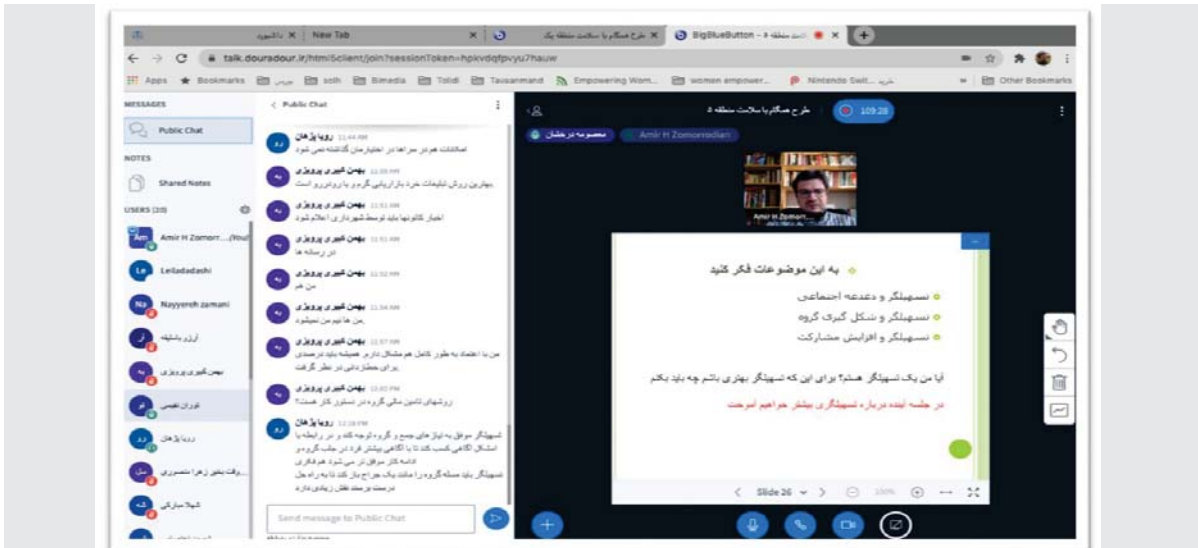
با ناشنوید | New Tab | طرح همگام با سلامت منطقه یک | BigBlueButton - ...

talk.douradour.ir/html5client/join?sessionToken=hpkvdqfpvyu7hauw

Apps | Bookmarks | عربی | soth | Bimedia | Tolidi | Tavanmand | Empowering Wom... | women empower... | Nintendo Swit... | Other Bookmarks

MESSAGES
Public Chat
NOTES
Shared Notes
USERS (20)
Amir H Zomorr....(You)
Leiladadashi
Nayyereh zamani
آرزو پاشایی
بهمن کبیری پرویزی
توران نفیسی
رویا پژهان
...وقت بخیر زهرا منصوری
شهلا مبارکی

< Public Chat

رویا پژهان 11:44 AM
اطلاعات هر در مراها در اختیارمان گذاشته نمی شود

بهمن کبیری پرویزی 11:50 AM
بهترین روش تبلیغات خرد بازاریابی گروه با رودررو است

بهمن کبیری پرویزی 11:51 AM
اخبار کانونها باید توسط شهرداری اعلام شود

بهمن کبیری پرویزی 11:51 AM
در رسانه ها

بهمن کبیری پرویزی 11:52 AM
من هم

بهمن کبیری پرویزی 11:54 AM
من ها نیم من نمیشود

بهمن کبیری پرویزی 11:57 AM
من با اعتماد به طور کامل هم مشکل دارم همیشه باید درصدی برای خطا دانی در نظر گرفت

بهمن کبیری پرویزی 12:02 PM
روشهای تامین مالی گروه در دستور کار هست؟

رویا پژهان 12:18 PM
تسهیلگر موفق به نیاز های جمع و گروه توجه کند و در رابطه با اشکال آگاهی کسب کند تا با آگاهی بیشتر فرد در جذب گروه و ادامه کار موفق تر می شود هر فکری
تسهیلگر باید مسئله گروه را مانند یک جراح باز کند تا به راه حل درست برسد نقش زیادی دارد

Send message to Public Chat

طرح همگام با سلامت منطقه ۵
109:28
معصومه درخشان
Amir H Zomorrodian
Amir H Zomorr...

به این موضوعات فکر کنید
تسهیلگر و دغدغه اجتماعی
تسهیلگر و شکل گیری گروه
تسهیلگر و افزایش مشارکت

آیا من یک تسهیلگر هستم؟ برای این که تسهیلگر بهتری باشم چه باید بکنم

در جلسه آینده درباره تسهیلگری بیشتر خواهیم آموخت

Slide 26
100%